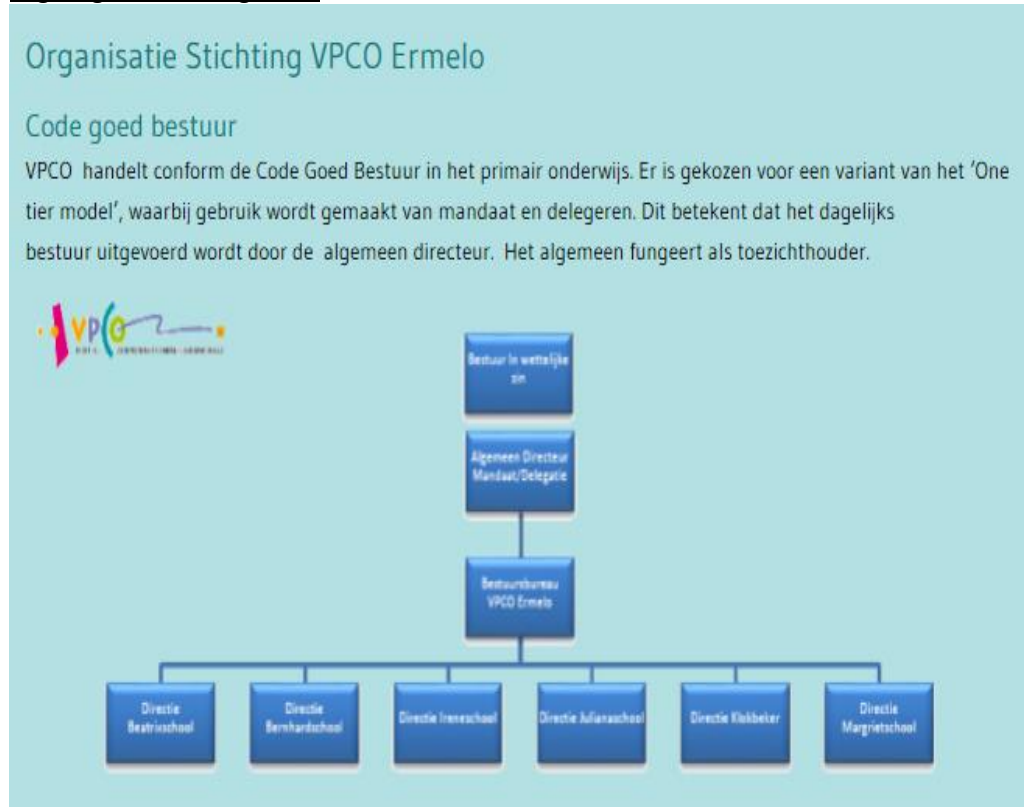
Organisatie Stichting VPCO Ermelo

Code goed bestuur

VPCO handelt conform de Code Goed Bestuur in het primair onderwijs. Er is gekozen voor een variant van het 'One tier model', waarbij gebruik wordt gemaakt van mandaat en delegeren. Dit betekent dat het dagelijks bestuur uitgevoerd wordt door de algemeen directeur. Het algemeen fungeert als toezichthouder.

VPCO

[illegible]

Bestuur in wettelijke zin

Algemeen Directeur Mandaat/Delegatie

Bestuursbureau VPCO Ermelo

Directie Beatrixschool

Directie Bernhardschool

Directie Ireneschool

Directie Julianaschool

Directie Klokbeker

Directie Margrietschool